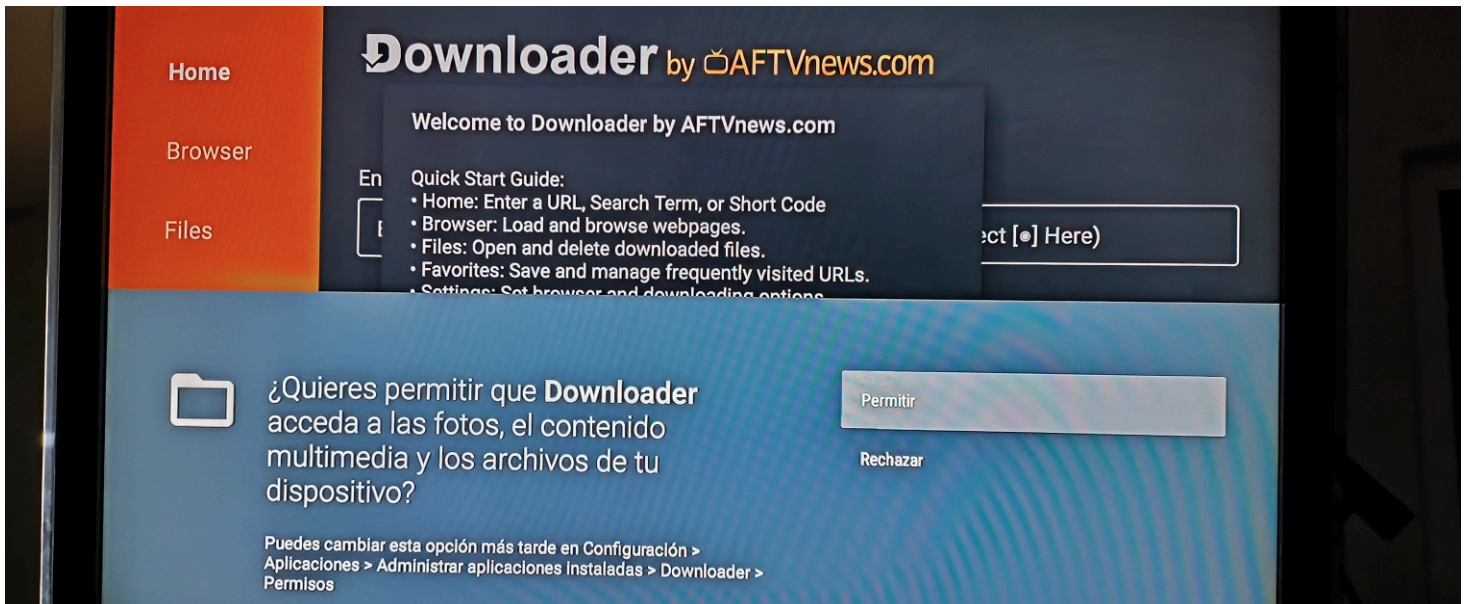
Home

Browser

Files

Downloader by AFTVnews.com

Welcome to Downloader by AFTVnews.com

En

Quick Start Guide:
• Home: Enter a URL, Search Term, or Short Code
• Browser: Load and browse webpages.
• Files: Open and delete downloaded files.
• Favorites: Save and manage frequently visited URLs.
• Settings: Set browser and downloading options

E

ect [●] Here)

¿Quieres permitir que **Downloader** acceda a las fotos, el contenido multimedia y los archivos de tu dispositivo?

Puedes cambiar esta opción más tarde en Configuración > Aplicaciones > Administrar aplicaciones instaladas > Downloader > Permisos

Permitir

Rechazar